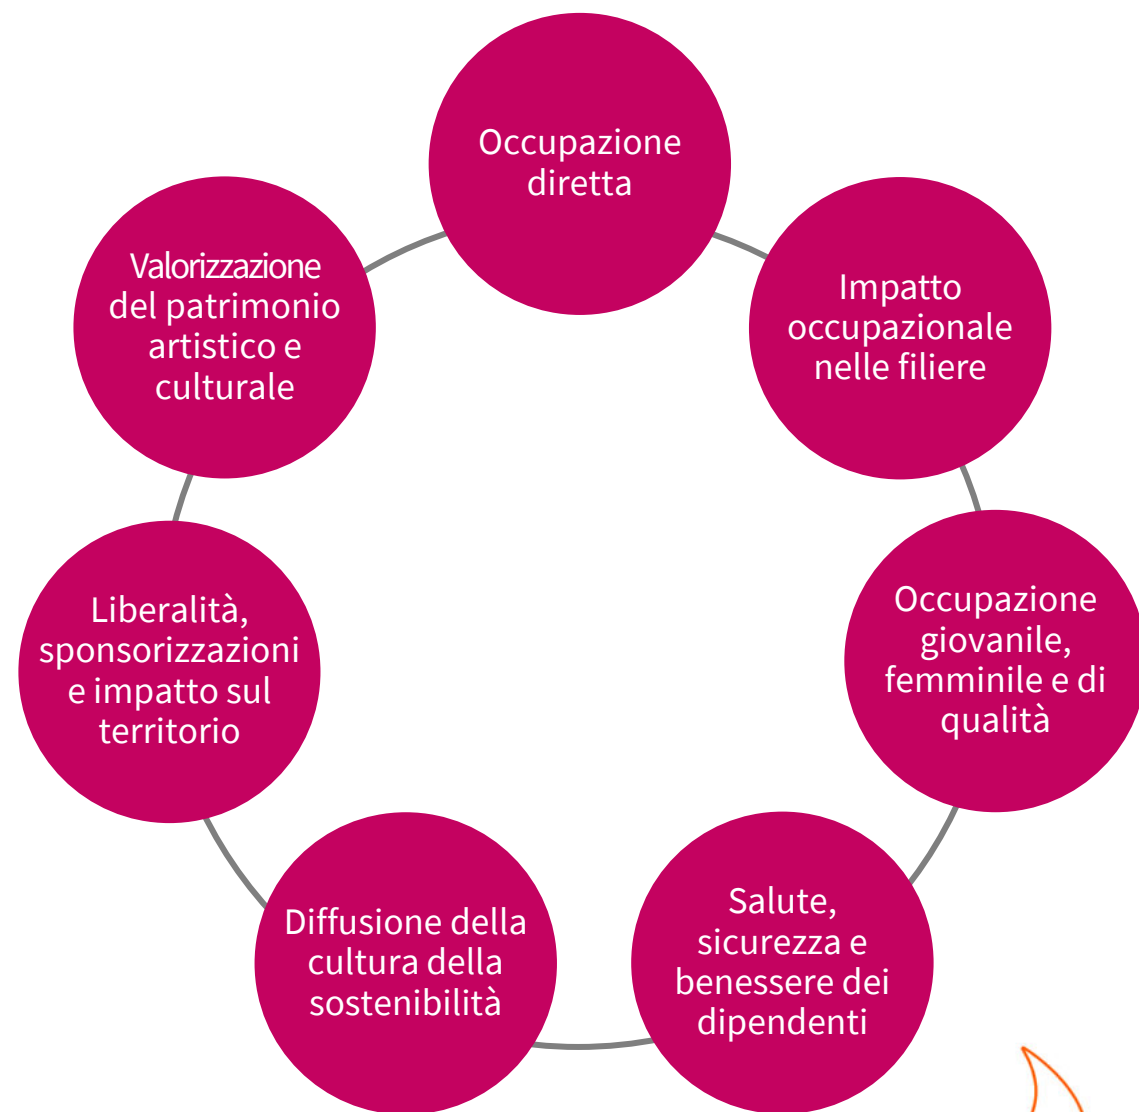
Occupazione diretta

Impatto occupazionale nelle filiere

Occupazione giovanile, femminile e di qualità

Salute, sicurezza e benessere dei dipendenti

Diffusione della cultura della sostenibilità

Liberalità, sponsorizzazioni e impatto sul territorio

Valorizzazione del patrimonio artistico e culturale